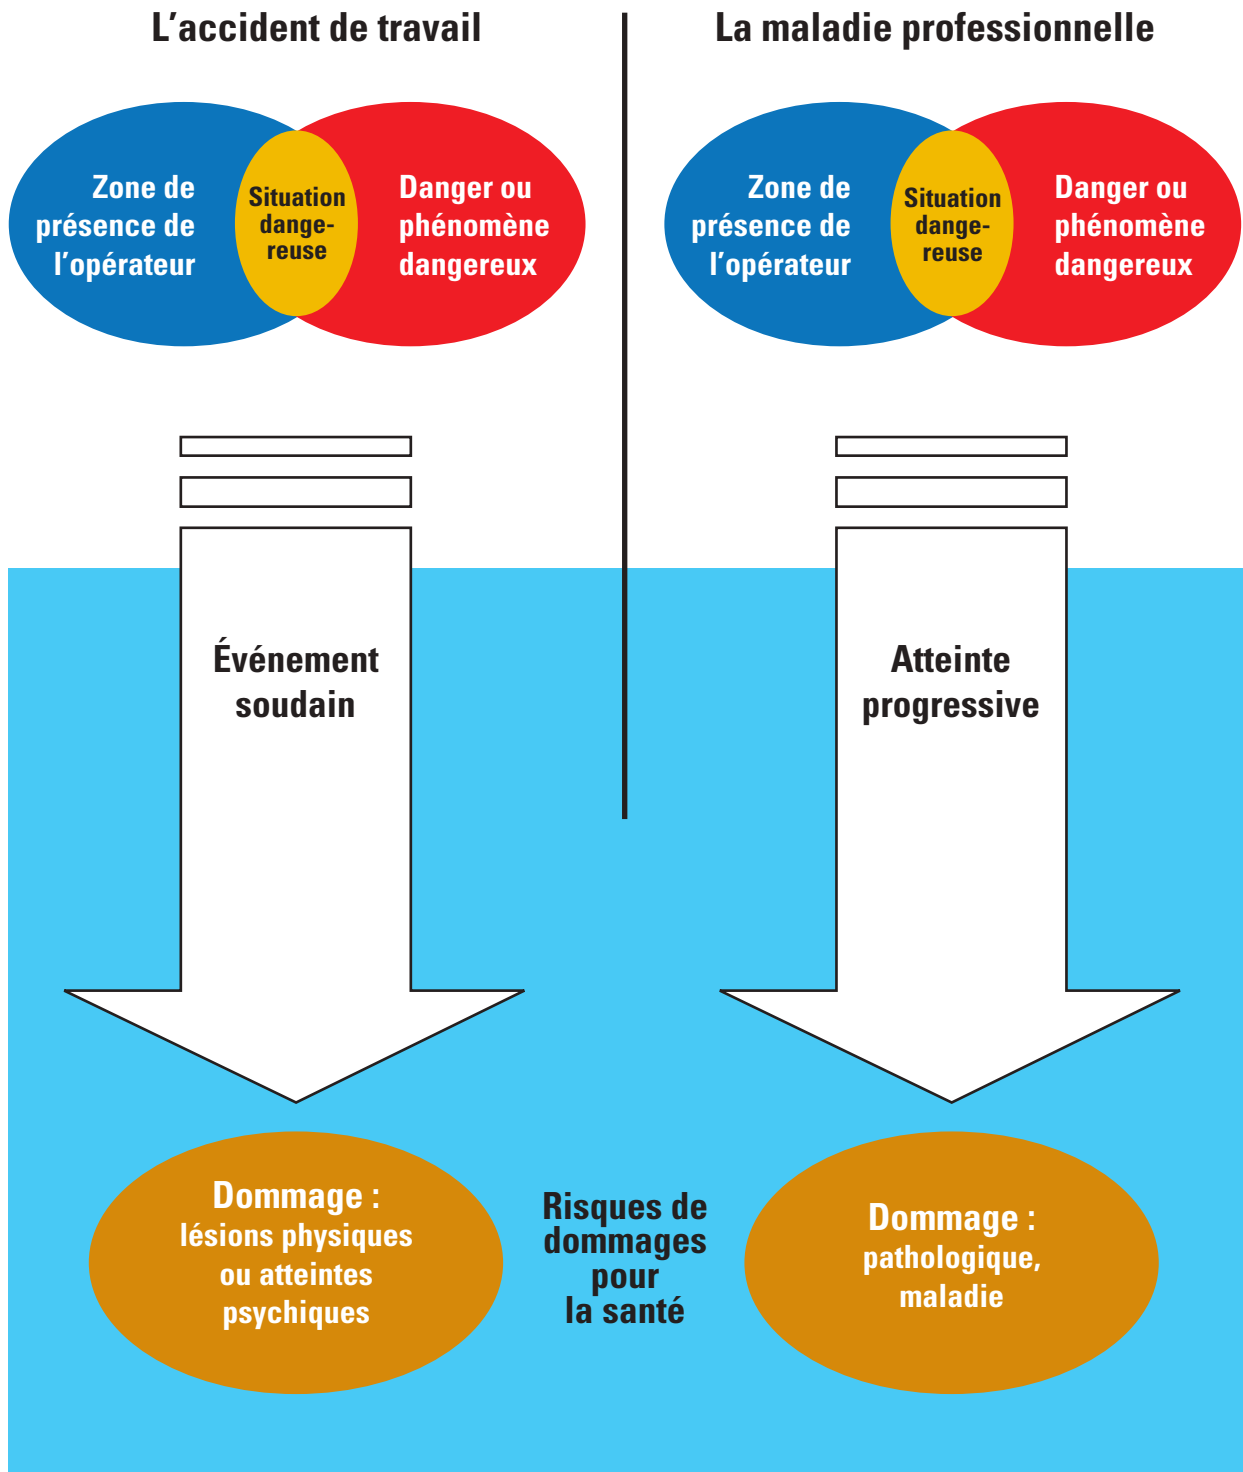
L’accident de travail

Zone de présence de l’opérateur

Situation dangereuse

Danger ou phénomène dangereux

Événement soudain

Dommage : lésions physiques ou atteintes psychiques

La maladie professionnelle

Zone de présence de l’opérateur

Situation dangereuse

Danger ou phénomène dangereux

Atteinte progressive

Dommage : pathologique, maladie

Risques de dommages pour la santé